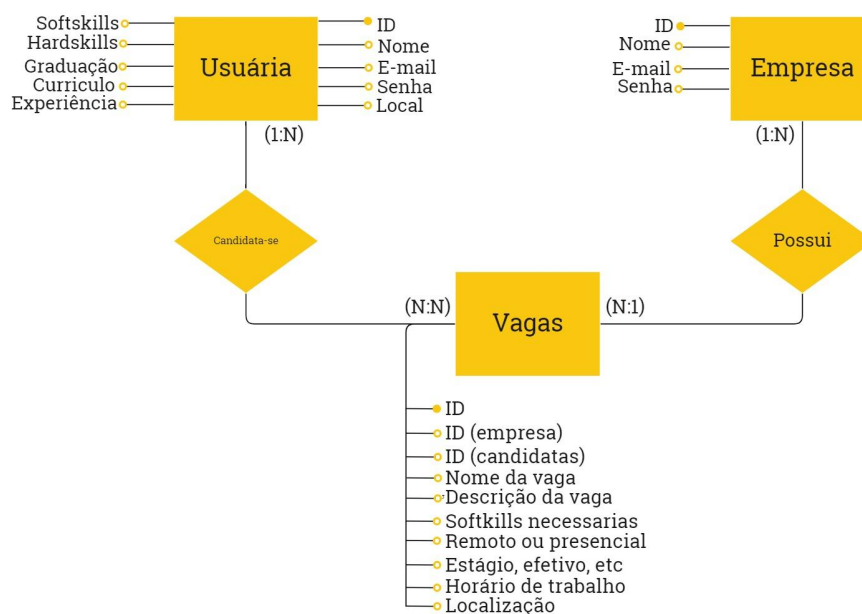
Softskills
Hardskills
Graduação
Curriculo
Experiência

Usuária

ID
Nome
E-mail
Senha
Local

(1:N)

Candidata-se

ID
Nome
E-mail
Senha

Empresa

(1:N)

Possui

(N:N)

Vagas

(N:1)

ID
ID (empresa)
ID (candidatas)
Nome da vaga
Descrição da vaga
Softkills necessarias
Remoto ou presencial
Estágio, efetivo, etc
Horário de trabalho
Localização